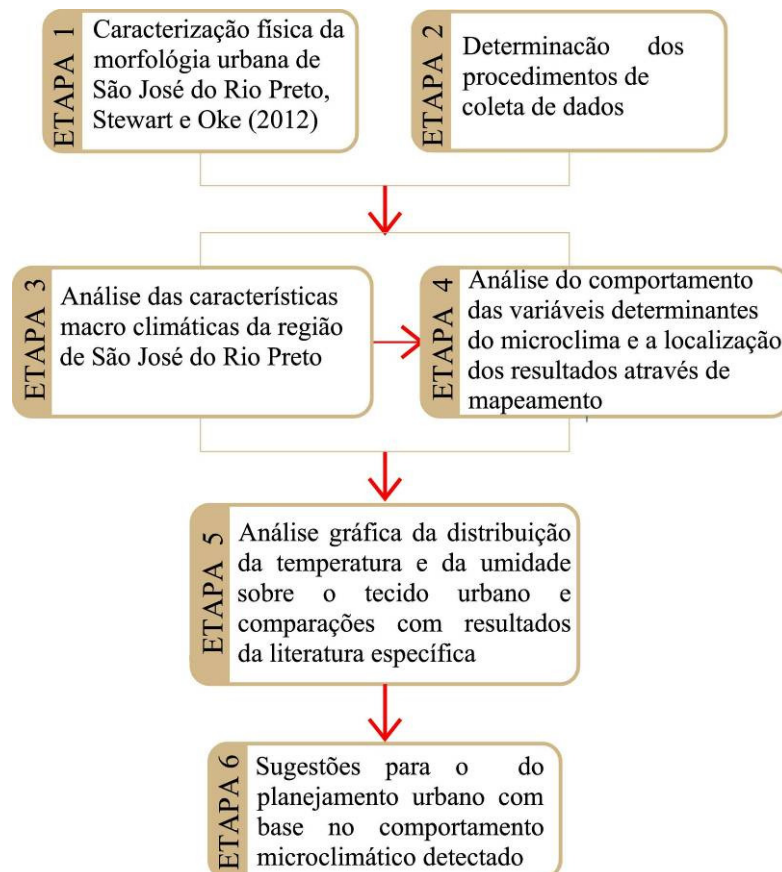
ETAPA 1
Caracterização física da morfológia urbana de São José do Rio Preto, Stewart e Oke (2012)

ETAPA 2
Determinacão dos procedimentos de coleta de dados

ETAPA 3
Análise das características macro climáticas da região de São José do Rio Preto

ETAPA 4
Análise do comportamento das variáveis determinantes do microclima e a localização dos resultados através de mapeamento

ETAPA 5
Análise gráfica da distribuição da temperatura e da umidade sobre o tecido urbano e comparações com resultados da literatura específica

ETAPA 6
Sugestões para o do planejamento urbano com base no comportamento microclimático detectado